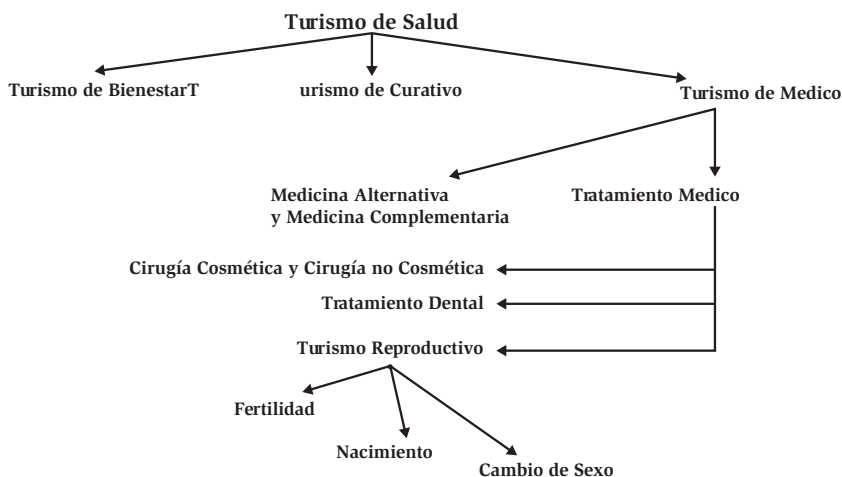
Turismo de Salud

Turismo de BienestarT

urismo de Curativo

Turismo de Medico

Medicina Alternativa y Medicina Complementaria

Tratamiento Medico

Cirugía Cosmética y Cirugía no Cosmética

Tratamiento Dental

Turismo Reproductivo

Fertilidad

Nacimiento

Cambio de Sexo